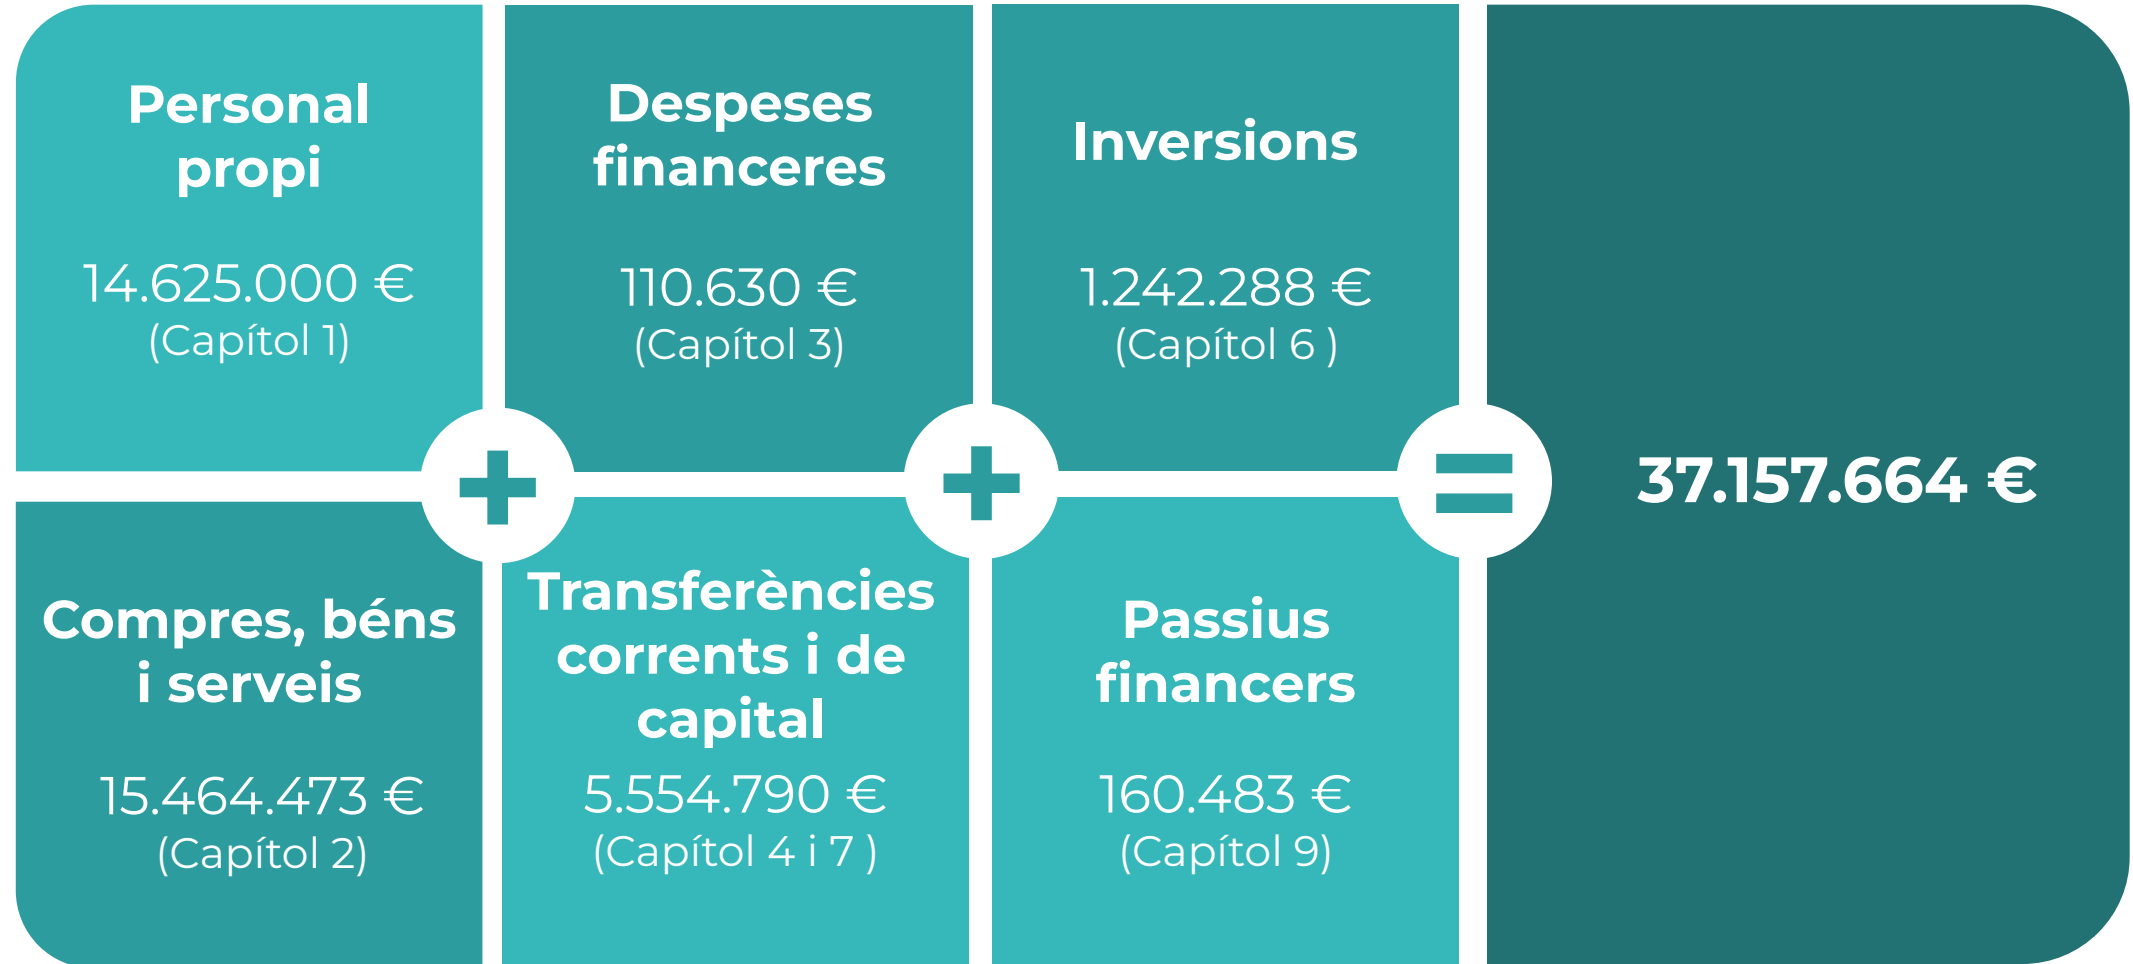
Personal propi

14.625.000 €
(Capítol 1)

Despeses financeres

110.630 €
(Capítol 3)

Inversions

1.242.288 €
(Capítol 6 )

Compres, béns i serveis

15.464.473 €
(Capítol 2)

Transferències corrents i de capital

5.554.790 €
(Capítol 4 i 7 )

Passius financers

160.483 €
(Capítol 9)

+

+

=

37.157.664 €